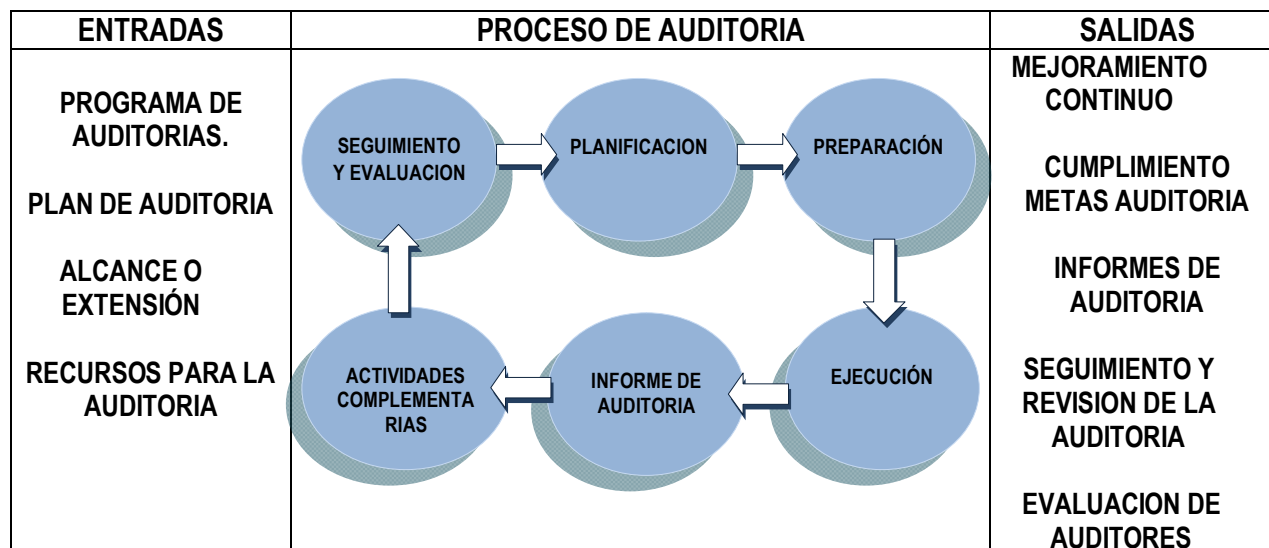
| ENTRADAS | PROCESO DE AUDITORIA | SALIDAS |
|---|---|---|
| PROGRAMA DE AUDITORIAS. PLAN DE AUDITORIA ALCANCE O EXTENSIÓN RECURSOS PARA LA AUDITORIA | SEGUIMIENTO Y EVALUACION PLANIFICACION PREPARACIÓN EJECUCIÓN INFORME DE AUDITORIA ACTIVIDADES COMPLEMENTARIAS | MEJORAMIENTO CONTINUO CUMPLIMIENTO METAS AUDITORIA INFORMES DE AUDITORIA SEGUIMIENTO Y REVISION DE LA AUDITORIA EVALUACION DE AUDITORES |